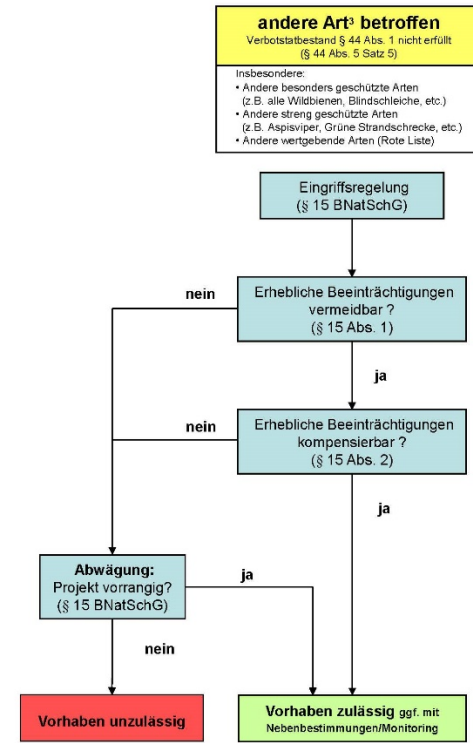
andere Art³ betroffen
Verbotstatbestand § 44 Abs. 1 nicht erfüllt
(§ 44 Abs. 5 Satz 5)

Insbesondere:
• Andere besonders geschützte Arten (z.B. alle Wildbienen, Blindschleiche, etc.)
• Andere streng geschützte Arten (z.B. Aspisviper, Grüne Strandschrecke, etc.)
• Andere wertgebende Arten (Rote Liste)

Eingriffsregelung
(§ 15 BNatSchG)

nein

Erhebliche Beeinträchtigungen vermeidbar ?
(§ 15 Abs. 1)

ja

nein

Erhebliche Beeinträchtigungen kompensierbar ?
(§ 15 Abs. 2)

ja

Abwägung:
Projekt vorrangig?
(§ 15 BNatSchG)

ja

nein

Vorhaben unzulässig

Vorhaben zulässig ggf. mit Nebenbestimmungen/Monitoring